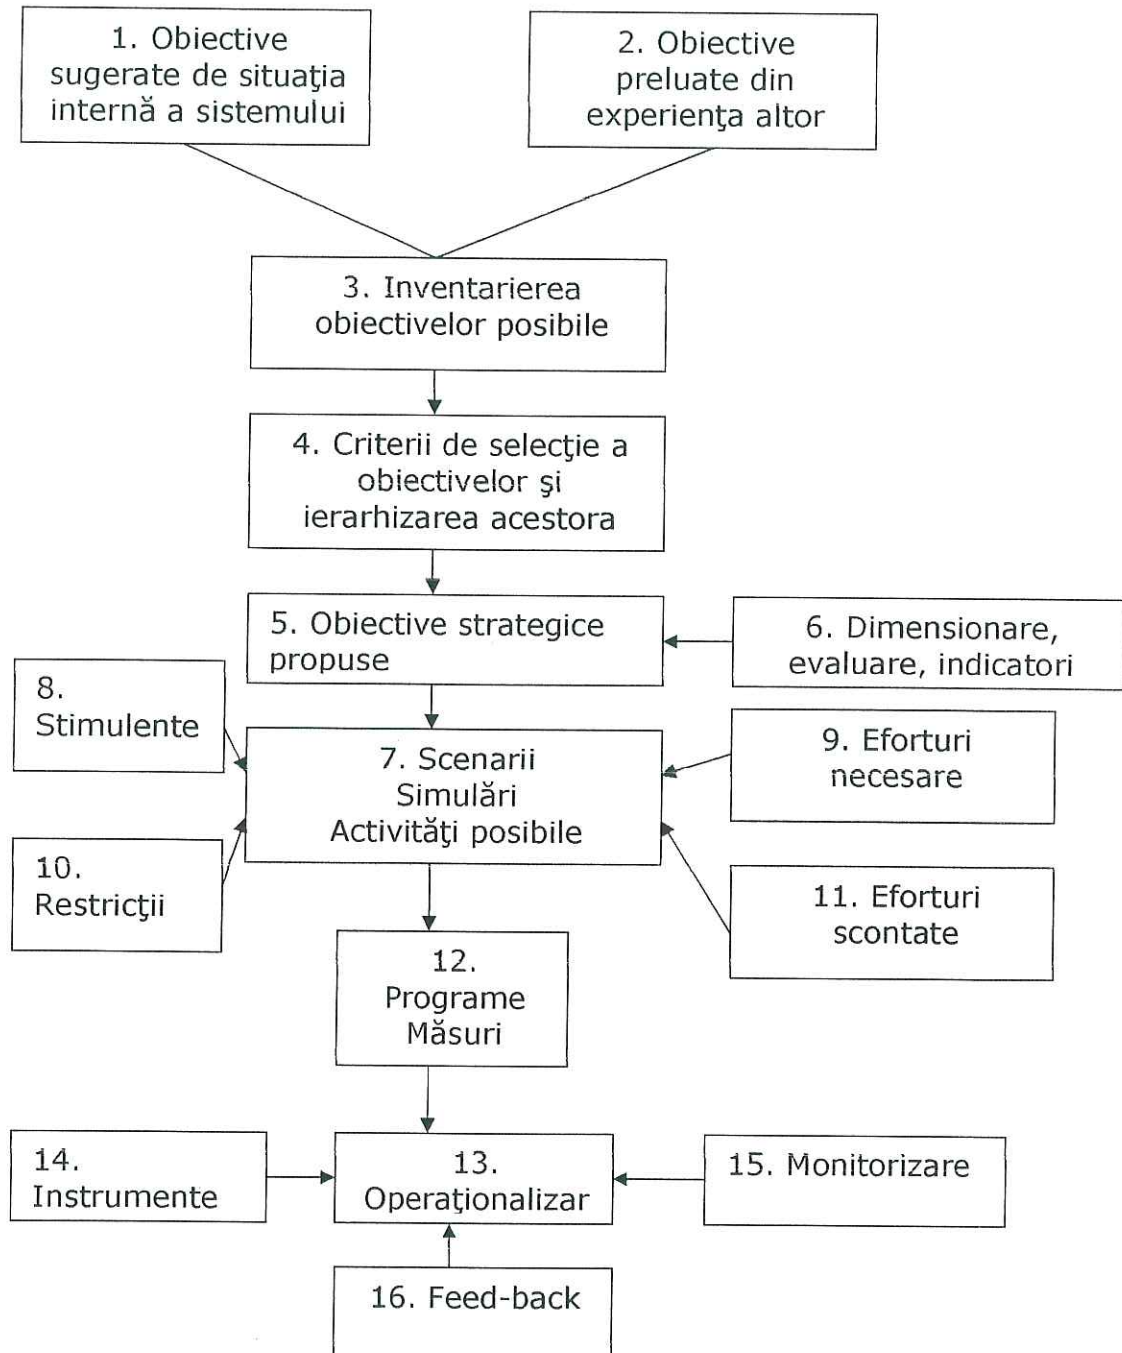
1. Obiective sugerate de situaţia internă a sistemului

2. Obiective preluate din experienţa altor

3. Inventarierea obiectivelor posibile

4. Criterii de selecţie a obiectivelor şi ierarhizarea acestora

5. Obiective strategice propuse

6. Dimensionare, evaluare, indicatori

8. Stimulente

7. Scenarii Simulări Activităţi posibile

9. Eforturi necesare

10. Restricţii

11. Eforturi scontate

12. Programe Măsuri

14. Instrumente

13. Operaţionalizar

15. Monitorizare

16. Feed-back